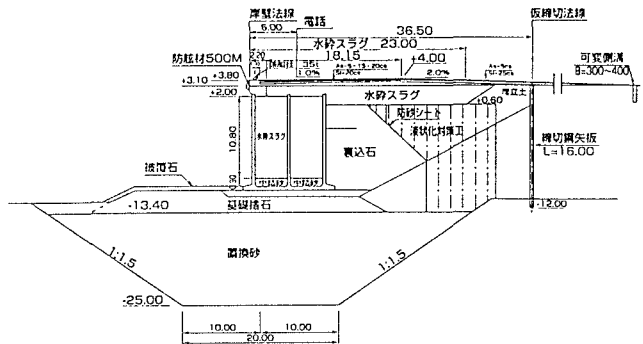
岸壁法線
電話
仮締切法線
6.00
36.50
水砕スラグ 23.00
防舷材500M
18.15
可変側溝
B=300~400
+3.10
+3.80
35t
+4.00
1.0%
2.0%
+2.00
水砕スラグ
+0.60
埋立土
防砂シート
鋼切鋼矢板
L=16.00
10.80
水砕スラグ
裏込石
液状化対策工
被覆石
-13.40
基礎捨石
-12.00
1:1.5
置換砂
1:1.5
-25.00
10.00
10.00
20.00